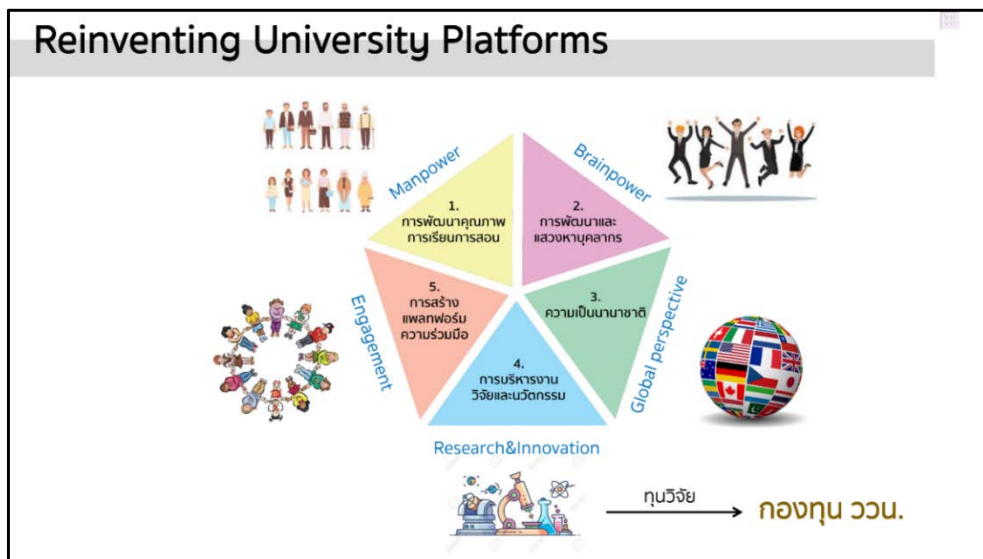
Reinventing University Platforms

Manpower

1.
การพัฒนาคุณภาพการเรียนการสอน

Brainpower

2.
การพัฒนาและแสวงหาบุคลากร

Global perspective

3.
ความเป็นนานาชาติ

Research&Innovation

4.
การบริหารงานวิจัยและนวัตกรรม

Engagement

5.
การสร้างแพลทฟอร์มความร่วมมือ

ทุนวิจัย → กองทุน ววน.